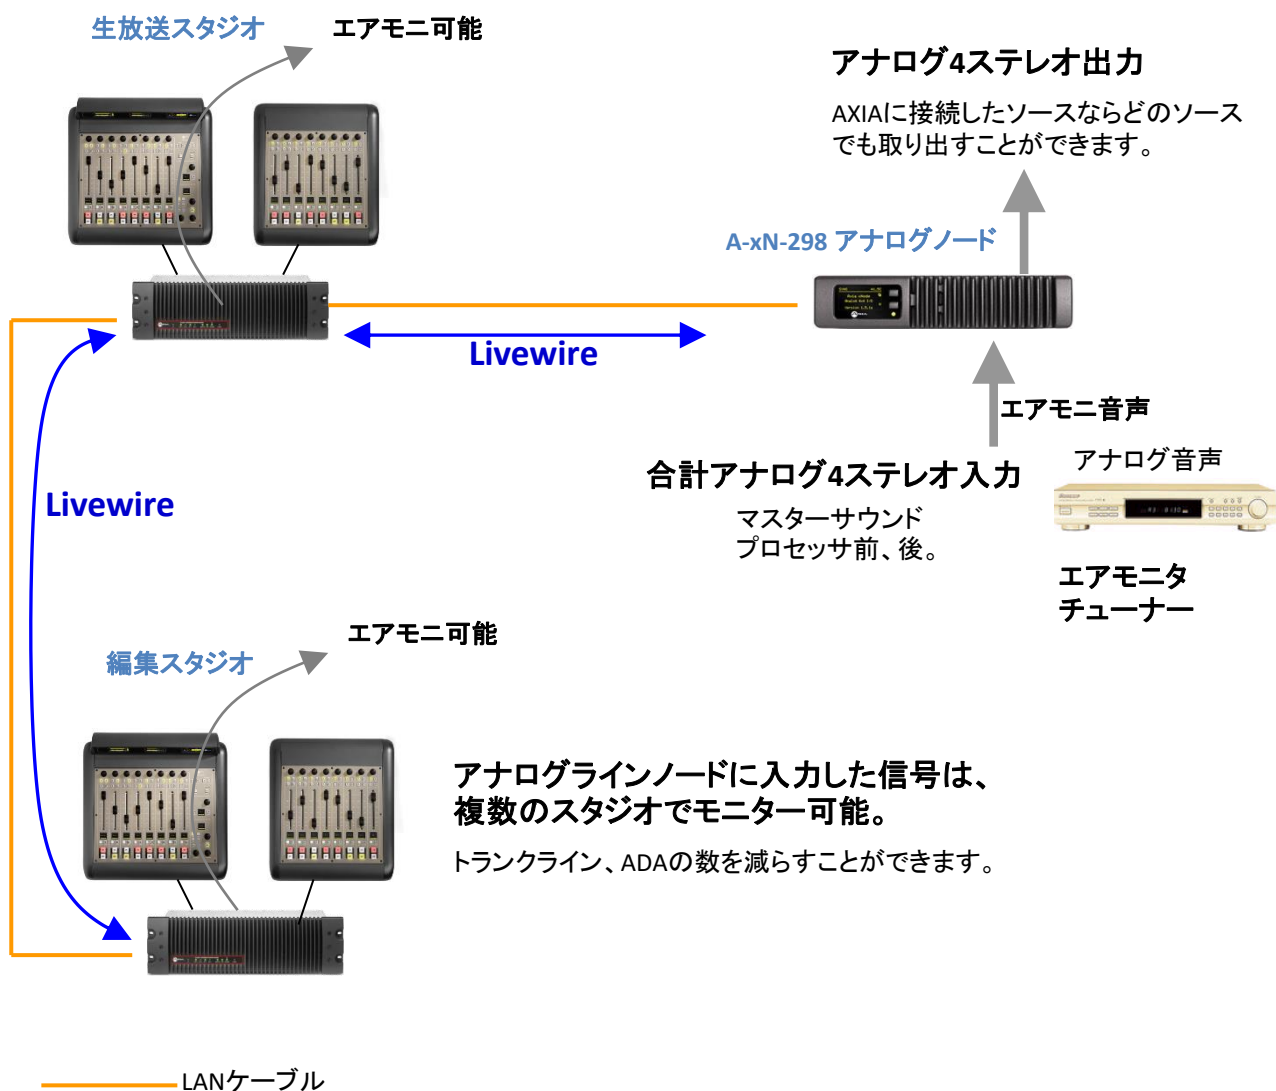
生放送スタジオ

エアモニ可能

アナログ4ステレオ出力

AXIAに接続したソースならどのソースでも取り出すことができます。

A-xN-298 アナログノード

Livewire

エアモニ音声

アナログ音声

合計アナログ4ステレオ入力

マスターサウンドプロセッサ前、後。

Livewire

エアモニタチューナー

エアモニ可能

編集スタジオ

アナログラインノードに入力した信号は、複数のスタジオでモニター可能。

トランクライン、ADAの数を減らすことができます。

LANケーブル